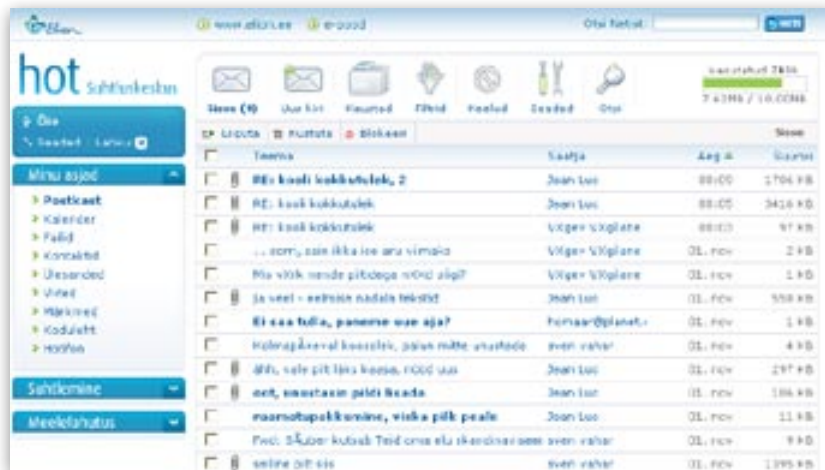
www.elion.ee e-pood Otsi Netist: Otsi

hot Suhtluskeskus

Õie
Seaded Lahku

Minu asjad
Postkast
Kalender
Failid
Kontaktid
Ülesanded
Viited
Märkmed
Koduleht
Hotfon

Suhtlemine

Meelelahutus

Uued (9) Uus kiri Kaustad Filtrid Posted Seaded Otsi

Kasutatud 76%
7.63MB / 10.00MB

Loeta Kustuta Blokeeri

| | | Teema | Saatja | Aeg | Suurus |
|---|---|---|---|---|---|
| | | RE: kooli kokkutulek, 2 | Jean Luc | 00:00 | 1706 KB |
| | | RE: kooli kokkutulek | Jean Luc | 00:00 | 3416 KB |
| | | RE: kooli kokkutulek | Viiger Viiplane | 00:00 | 97 KB |
| | | ... sorry, sain ikka ise aru viimalo | Viiger Viiplane | 01. nov | 2 KB |
| | | Mis võtik nende piltidega nõüd sügil? | Viiger Viiplane | 01. nov | 1 KB |
| | | ja veel - eelmise nädala tekstid | Jean Luc | 01. nov | 558 KB |
| | | Ei saa tulla, paneme uue aja? | Pomaar@planet.- | 01. nov | 1 KB |
| | | Kolmapäeval koosolek, palun mitte unustada | sven vahar | 01. nov | 4 KB |
| | | ähh, vale pilt läks kaasa, nüüd uus | Jean Luc | 01. nov | 297 KB |
| | | ost, unustasin pildi lisada | Jean Luc | 01. nov | 186 KB |
| | | maarsotupakkumine, vaika pilk peale | Jean Luc | 01. nov | 11 KB |
| | | Fwd: Sõber kutsub Teid oma elu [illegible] | sven vahar | 01. nov | 9 KB |
| | | online pilt siis | sven vahar | 01. nov | 1395 KB |